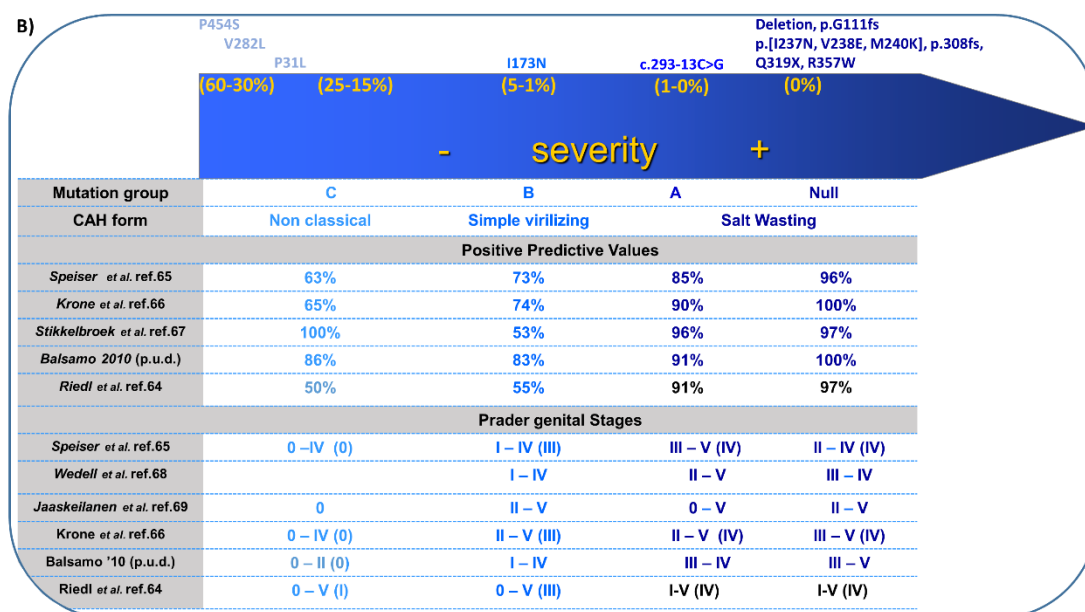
B)

P454S
V282L
P31L
I173N
c.293-13C>G
Deletion, p.G111fs
p.[I237N, V238E, M240K], p.308fs,
Q319X, R357W

(60-30%) (25-15%) (5-1%) (1-0%) (0%)

- severity +

| Mutation group | C | B | A | Null |
|---|---|---|---|---|
| CAH form | Non classical | Simple virilizing | Salt Wasting | |
| Positive Predictive Values | | | | |
| Speiser et al. ref.65 | 63% | 73% | 85% | 96% |
| Krone et al. ref.66 | 65% | 74% | 90% | 100% |
| Stikkelbroek et al. ref.67 | 100% | 53% | 96% | 97% |
| Balsamo 2010 (p.u.d.) | 86% | 83% | 91% | 100% |
| Riedl et al. ref.64 | 50% | 55% | 91% | 97% |
| Prader genital Stages | | | | |
| Speiser et al. ref.65 | 0 –IV (0) | I – IV (III) | III – V (IV) | II – IV (IV) |
| Wedell et al. ref.68 | | I – IV | II – V | III – IV |
| Jaaskeilanen et al. ref.69 | 0 | II – V | 0 – V | II – V |
| Krone et al. ref.66 | 0 – IV (0) | II – V (III) | II – V (IV) | III – V (IV) |
| Balsamo '10 (p.u.d.) | 0 – II (0) | I – IV | III – IV | III – V |
| Riedl et al. ref.64 | 0 – V (I) | 0 – V (III) | I-V (IV) | I-V (IV) |